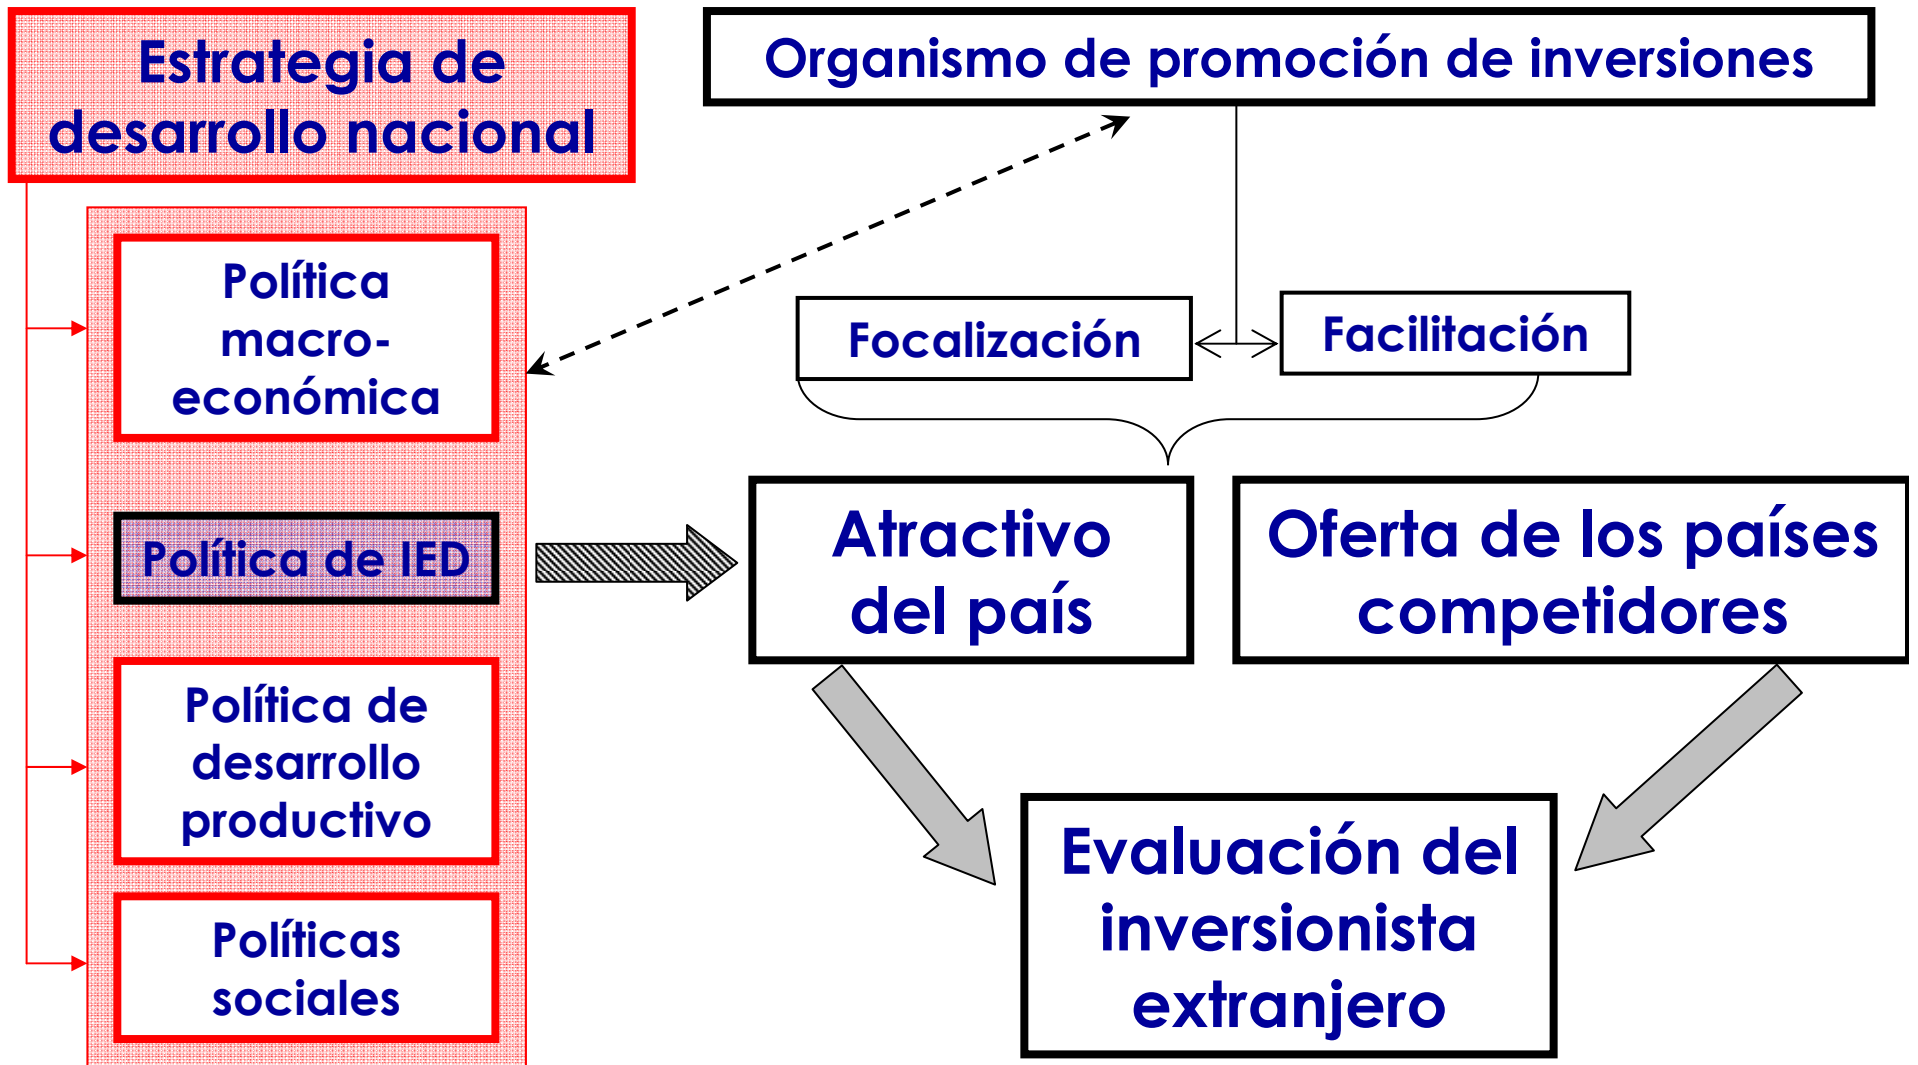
Estrategia de desarrollo nacional

Organismo de promoción de inversiones

Política macro-económica

Focalización

Facilitación

Política de IED

Atractivo del país

Oferta de los países competidores

Política de desarrollo productivo

Políticas sociales

Evaluación del inversionista extranjero